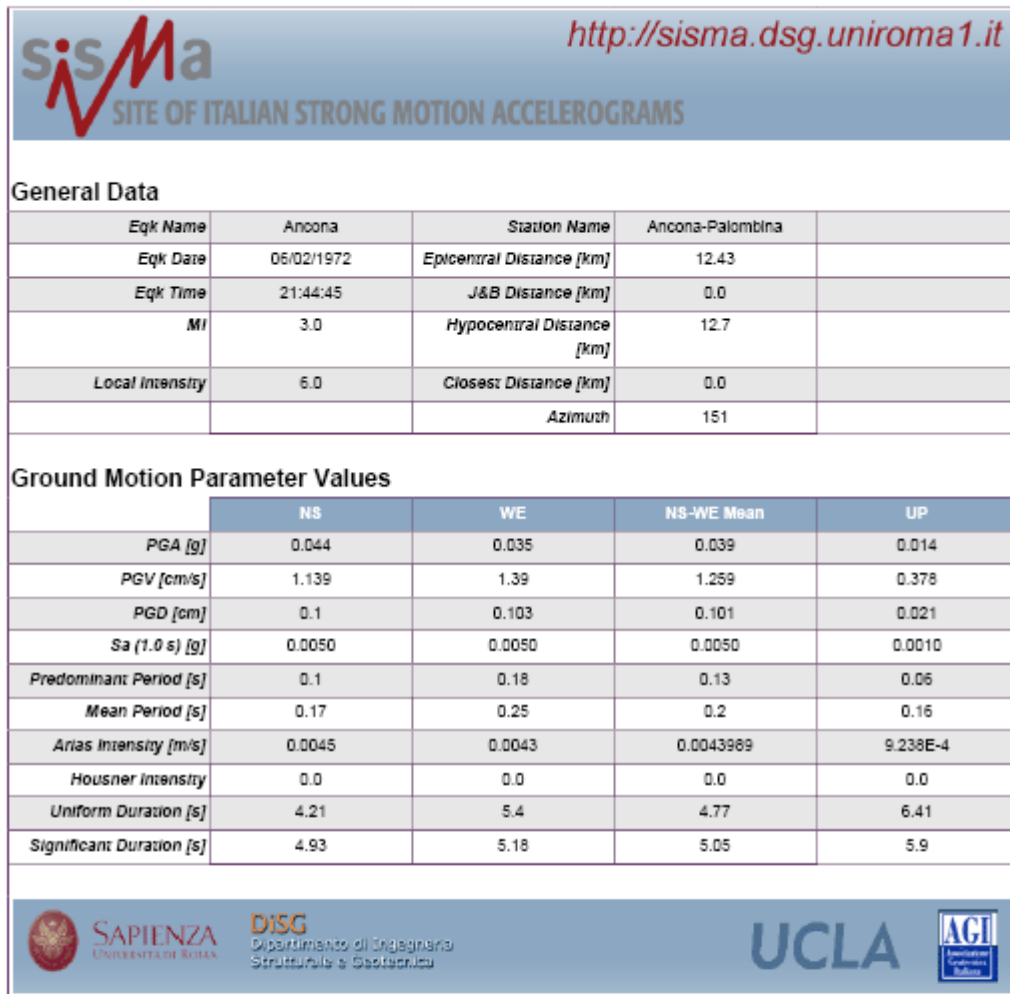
sisMa
SITE OF ITALIAN STRONG MOTION ACCELEROGRAMS
http://sisma.dsg.uniroma1.it

General Data

| Eqk Name | Ancona | Station Name | Ancona-Palombina | |
|---|---|---|---|---|
| Eqk Date | 06/02/1972 | Epicentral Distance [km] | 12.43 | |
| Eqk Time | 21:44:45 | J&B Distance [km] | 0.0 | |
| Ml | 3.0 | Hypocentral Distance [km] | 12.7 | |
| Local Intensity | 6.0 | Closest Distance [km] | 0.0 | |
| | | Azimuth | 151 | |

Ground Motion Parameter Values

| | NS | WE | NS-WE Mean | UP |
|---|---|---|---|---|
| PGA [g] | 0.044 | 0.035 | 0.039 | 0.014 |
| PGV [cm/s] | 1.139 | 1.39 | 1.259 | 0.378 |
| PGD [cm] | 0.1 | 0.103 | 0.101 | 0.021 |
| Sa (1.0 s) [g] | 0.0050 | 0.0050 | 0.0050 | 0.0010 |
| Predominant Period [s] | 0.1 | 0.18 | 0.13 | 0.06 |
| Mean Period [s] | 0.17 | 0.25 | 0.2 | 0.16 |
| Arias Intensity [m/s] | 0.0045 | 0.0043 | 0.0043969 | 9.238E-4 |
| Housner Intensity | 0.0 | 0.0 | 0.0 | 0.0 |
| Uniform Duration [s] | 4.21 | 5.4 | 4.77 | 6.41 |
| Significant Duration [s] | 4.93 | 5.18 | 5.05 | 5.9 |

SAPIENZA UNIVERSITÀ DI ROMA
DISG Dipartimento di Ingegneria Strutturale e Geotecnica
UCLA
AGI Associazione Geotecnica Italiana